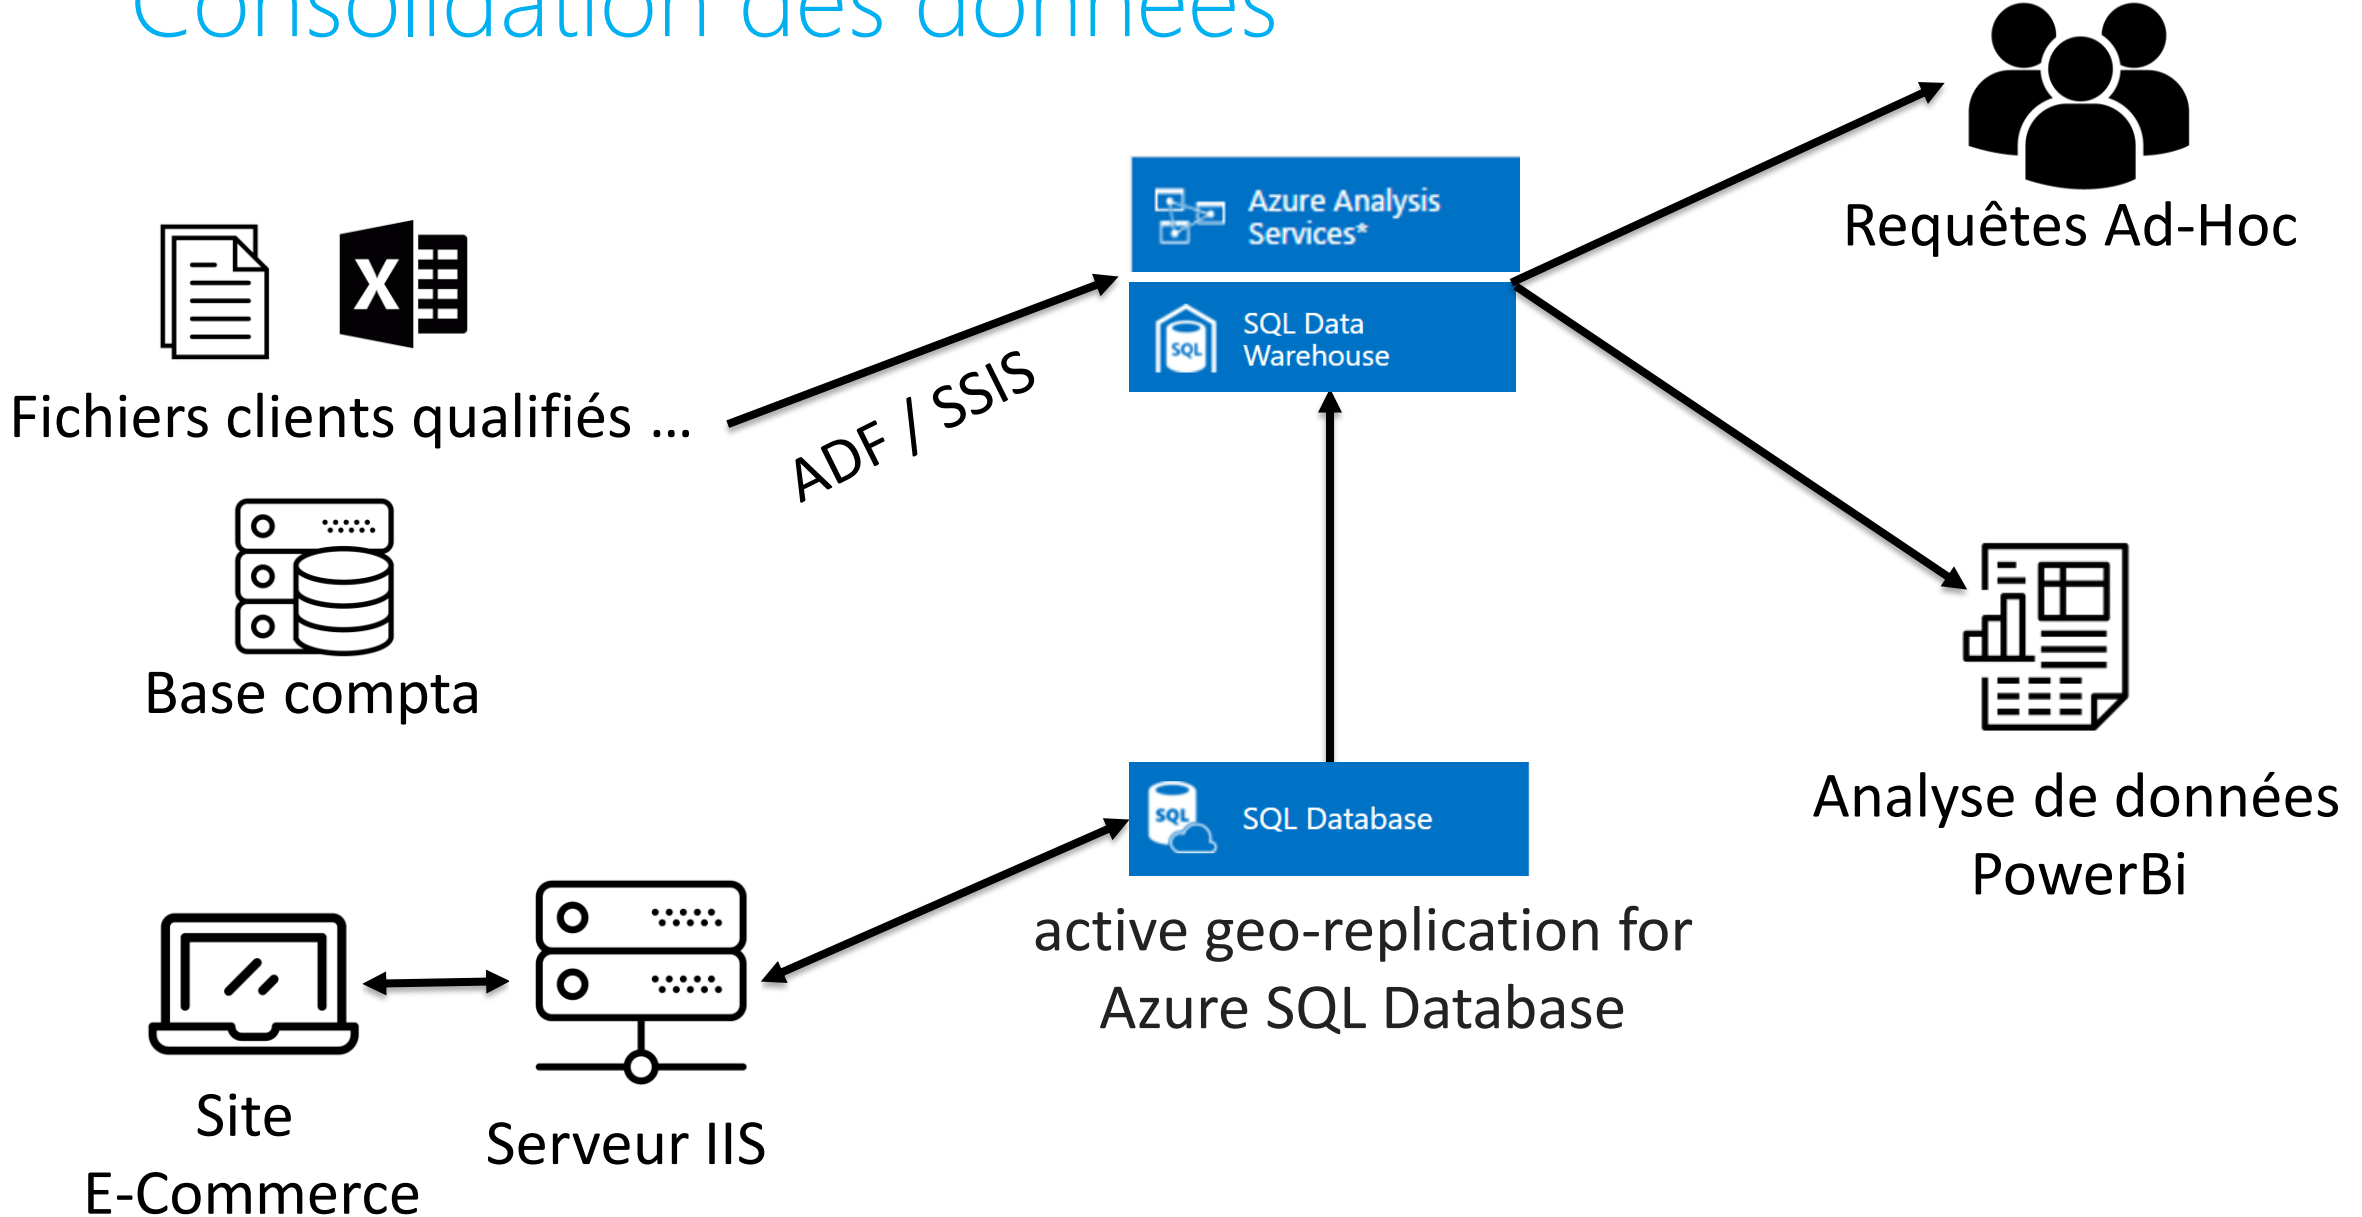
Consolidation des données

Azure Analysis Services*

SQL Data Warehouse

Requêtes Ad-Hoc

Fichiers clients qualifiés ...

ADF / SSIS

Base compta

SQL Database

Analyse de données PowerBi

active geo-replication for Azure SQL Database

Site E-Commerce

Serveur IIS